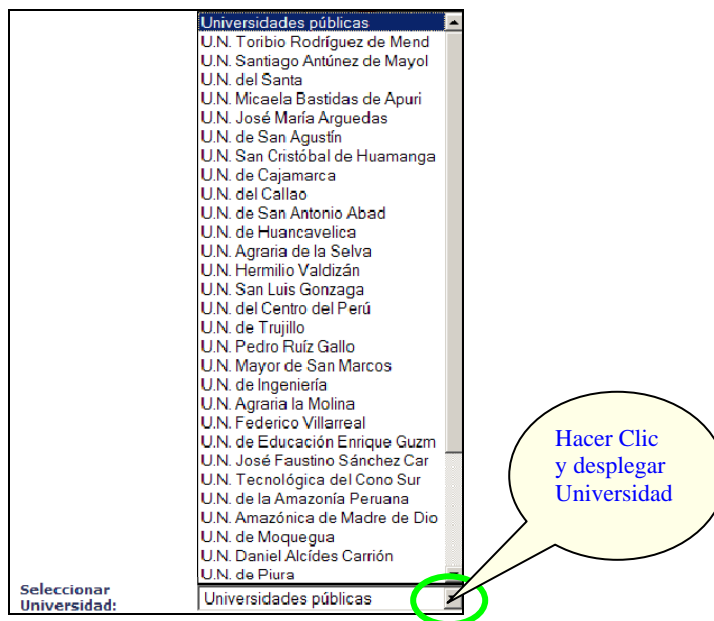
Universidades públicas
U.N. Toribio Rodríguez de Mend
U.N. Santiago Antúnez de Mayol
U.N. del Santa
U.N. Micaela Bastidas de Apuri
U.N. José María Arguedas
U.N. de San Agustín
U.N. San Cristóbal de Huamanga
U.N. de Cajamarca
U.N. del Callao
U.N. de San Antonio Abad
U.N. de Huancavelica
U.N. Agraria de la Selva
U.N. Hermilio Valdizán
U.N. San Luis Gonzaga
U.N. del Centro del Perú
U.N. de Trujillo
U.N. Pedro Ruíz Gallo
U.N. Mayor de San Marcos
U.N. de Ingeniería
U.N. Agraria la Molina
U.N. Federico Villarreal
U.N. de Educación Enrique Guzm
U.N. José Faustino Sánchez Car
U.N. Tecnológica del Cono Sur
U.N. de la Amazonía Peruana
U.N. Amazónica de Madre de Dio
U.N. de Moquegua
U.N. Daniel Alcídes Carrión
U.N. de Piura

Seleccionar Universidad:
Universidades públicas

Hacer Clic y desplegar Universidad